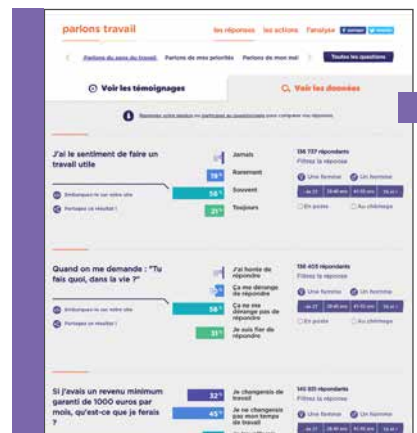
parlons travail

les réponses les actions l'analyse

Parlons du sens du travail Parlons de mes priorités Parlons de mon mé

Toutes les questions

Voir les témoignages

Voir les données

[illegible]

J'ai le sentiment de faire un travail utile

Jamais

Rarement

19 %

Souvent

58 %

Toujours

21 %

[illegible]

Partagez ce résultat !

156 737 répondants

Filtrez la réponse

Une femme

Un homme

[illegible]

En poste

Au chômage

Quand on me demande : "Tu fais quoi, dans la vie ?"

J'ai honte de répondre

Ça me dérange de répondre

Ça ne me dérange pas de répondre

58 %

Je suis fier de répondre

31 %

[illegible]

Partagez ce résultat !

156 455 répondants

Filtrez la réponse

Une femme

Un homme

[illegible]

En poste

Au chômage

Si j'avais un revenu minimum garanti de 1000 euros par mois, qu'est-ce que je ferais ?

32 %

Je changerais de travail

45 %

Je ne changerais pas mon temps de travail

146 925 répondants

Filtrez la réponse

Une femme

Un homme

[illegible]